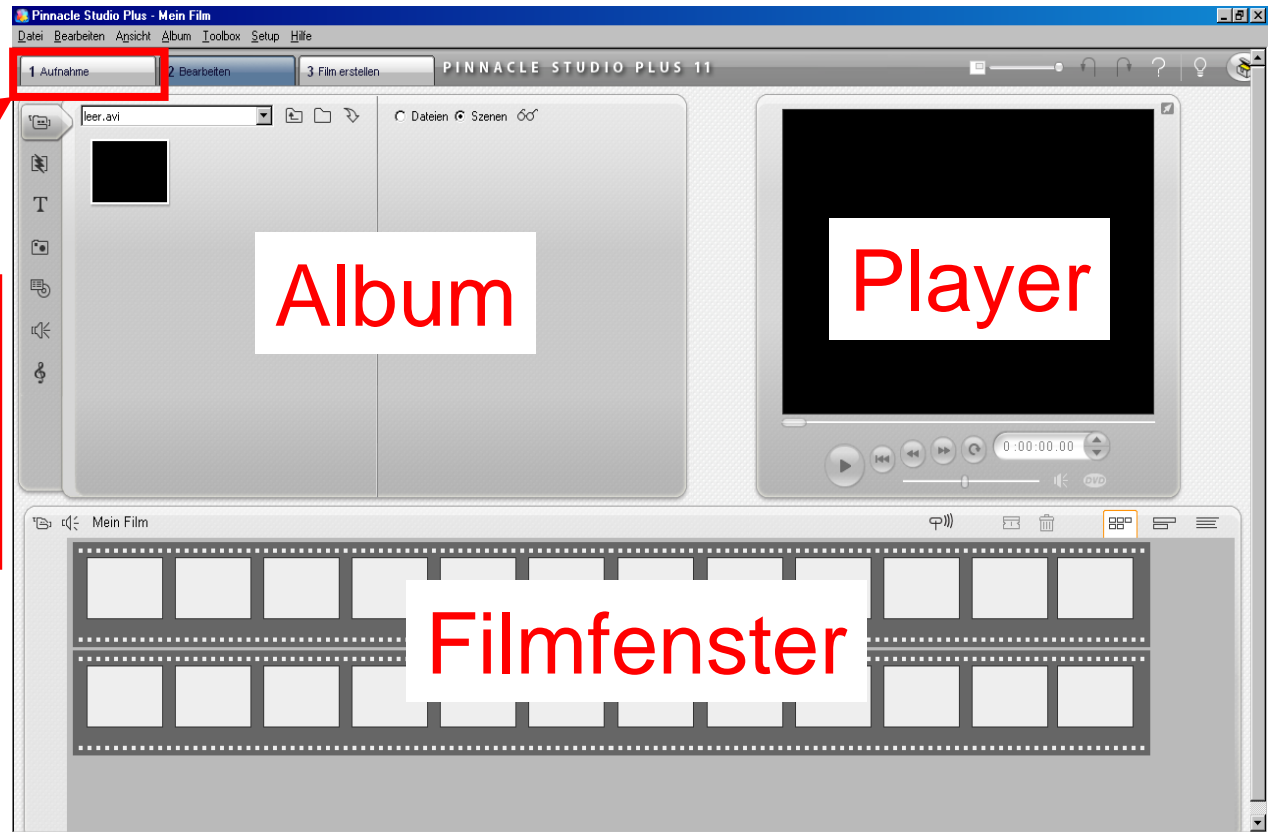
Pinnacle Studio Plus - Mein Film

Datei Bearbeiten Ansicht Album Toolbox Setup Hilfe

1 Aufnahme
2 Bearbeiten
3 Film erstellen

PINNACLE STUDIO PLUS 11

leer.avi

Dateien Szenen

Album

Player

0:00:00.00

Mein Film

Filmfenster